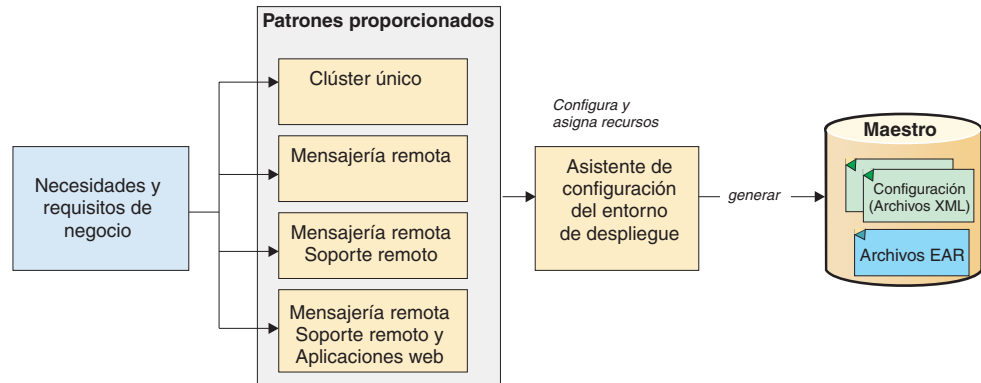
Necesidades y requisitos de negocio

Patrones proporcionados

Clúster único

Mensajería remota

Mensajería remota
Soporte remoto

Mensajería remota
Soporte remoto y
Aplicaciones web

Configura y asigna recursos

Asistente de configuración del entorno de despliegue

generar

Maestro

Configuración
(Archivos XML)

Archivos EAR